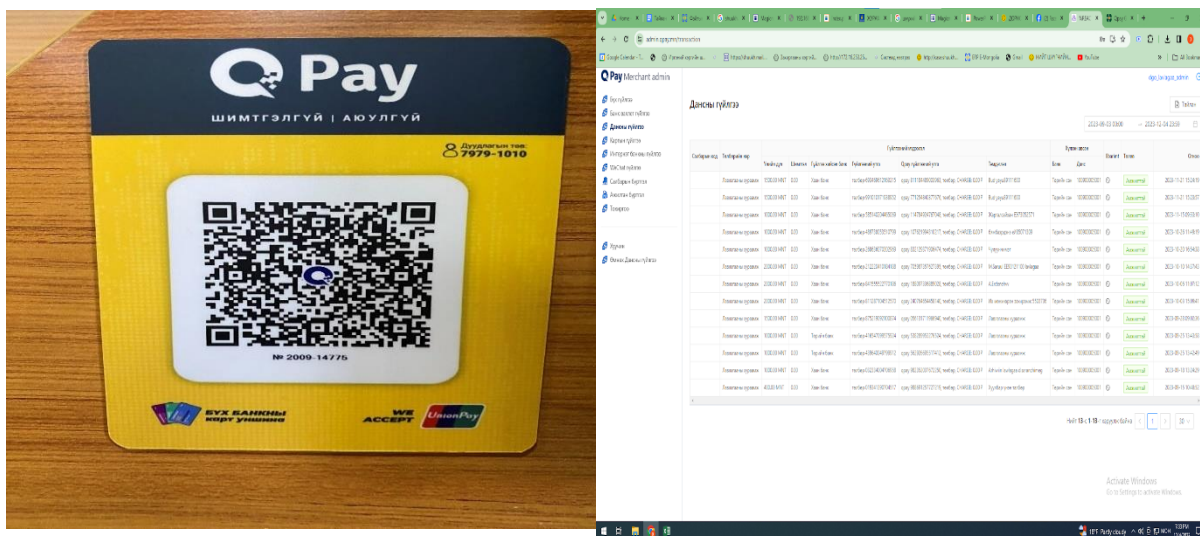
Q Pay

ШИМТГЭЛГҮЙ | АЮУЛГҮЙ

Дуудлагын төв:
7979-1010

№ 2009-14775

БҮХ БАНКНЫ карт уншина

WE ACCEPT UnionPay

admin.qpay.mn/transaction

Q Pay Merchant admin

Бүх гүйлгээ
Бэлэн зогсоолын гүйлгээ
Дансны гүйлгээ
Картын гүйлгээ
WeChat гүйлгээ
Салбарын бүртгэл
Ажилтан бүртгэл
Тохиргоо

Хуулга
Онлайн Дансны гүйлгээ

Дансны гүйлгээ

2023-06-03 00:00 → 2023-12-04 23:59

Татах

| Салбарын код | Төлбөрийн төр | Гүйлгээний дүн | Валют | Гүйлгээ хийсэн банк | Гүйлгээний утга | Төлөв | Огноо |
|---|---|---|---|---|---|---|---|
| | Ланкаасны орлого | | MNT | Хаан банк | | Амжилттай | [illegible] |
| | Ланкаасны орлого | | MNT | Хаан банк | | Амжилттай | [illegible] |
| | Ланкаасны орлого | | MNT | Хаан банк | | Амжилттай | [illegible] |

Activate Windows
Go to Settings to activate Windows.